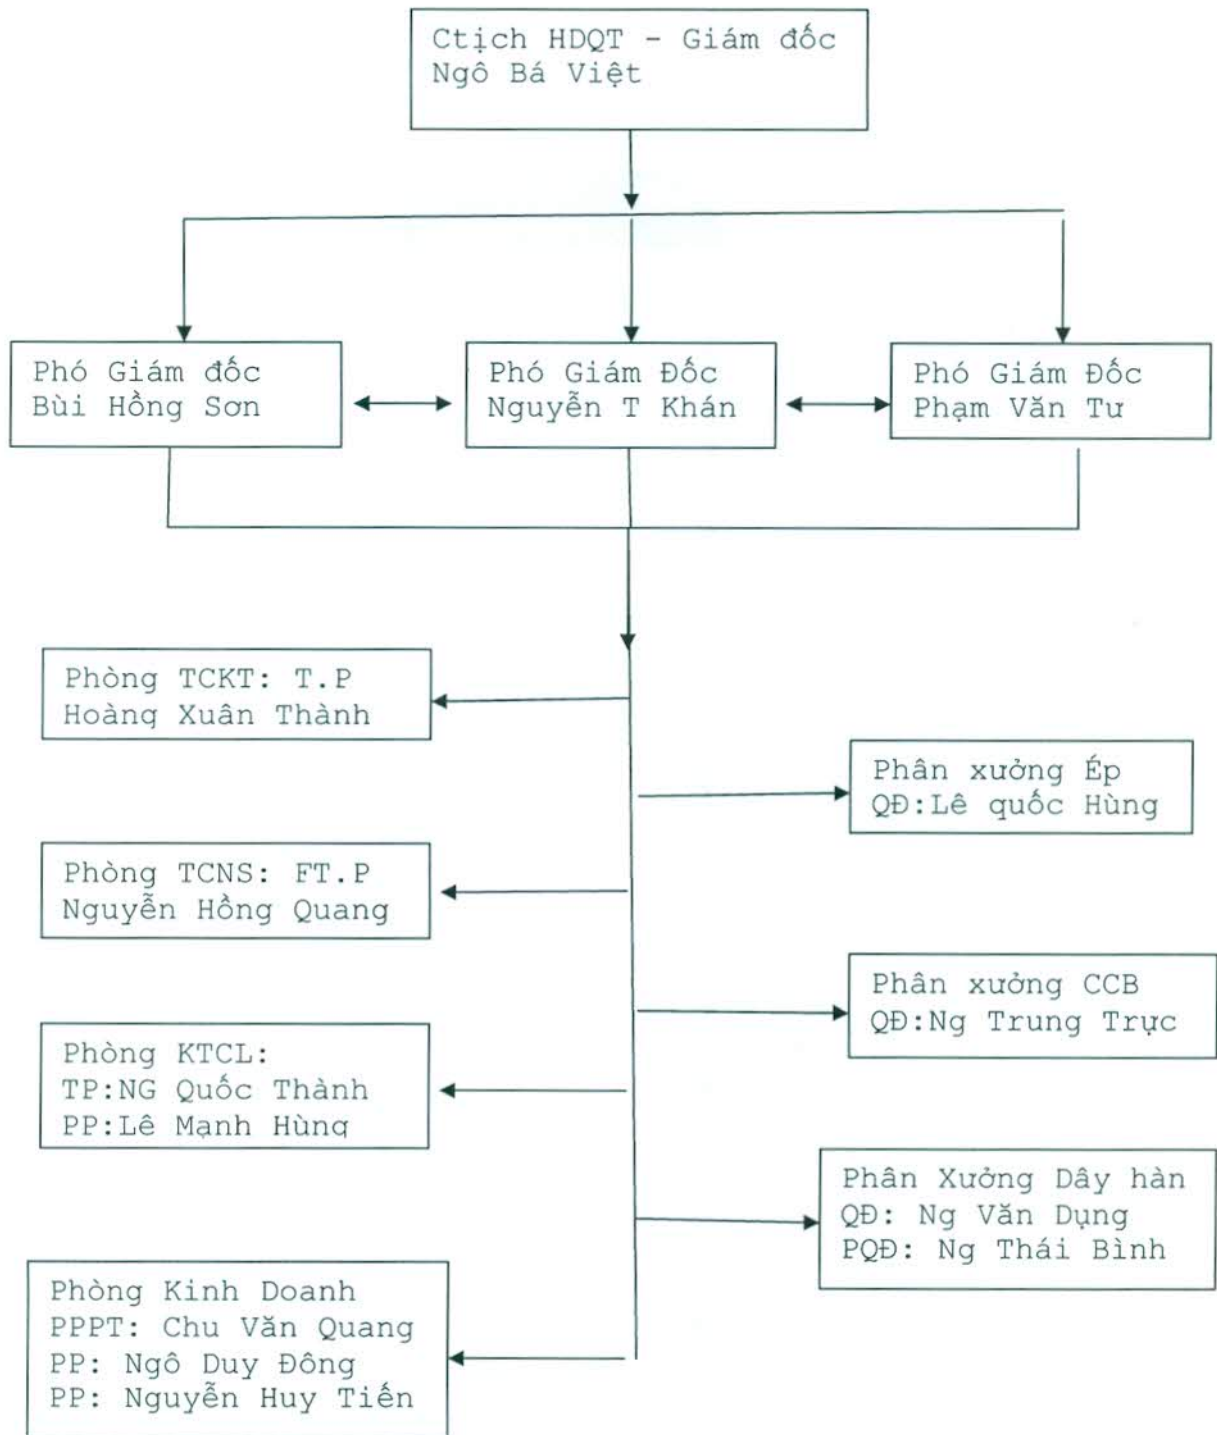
Ctịch HDQT - Giám đốc
Ngô Bá Việt

Phó Giám đốc
Bùi Hồng Sơn

Phó Giám Đốc
Nguyễn T Khán

Phó Giám Đốc
Phạm Văn Tư

Phòng TCKT: T.P
Hoàng Xuân Thành

Phân xưởng Ép
QĐ:Lê quốc Hùng

Phòng TCNS: FT.P
Nguyễn Hồng Quang

Phân xưởng CCB
QĐ:Ng Trung Trực

Phòng KTCL:
TP:NG Quốc Thành
PP:Lê Mạnh Hùng

Phân Xưởng Dây hàn
QĐ: Ng Văn Dụng
PQĐ: Ng Thái Bình

Phòng Kinh Doanh
PPPT: Chu Văn Quang
PP: Ngô Duy Đông
PP: Nguyễn Huy Tiến